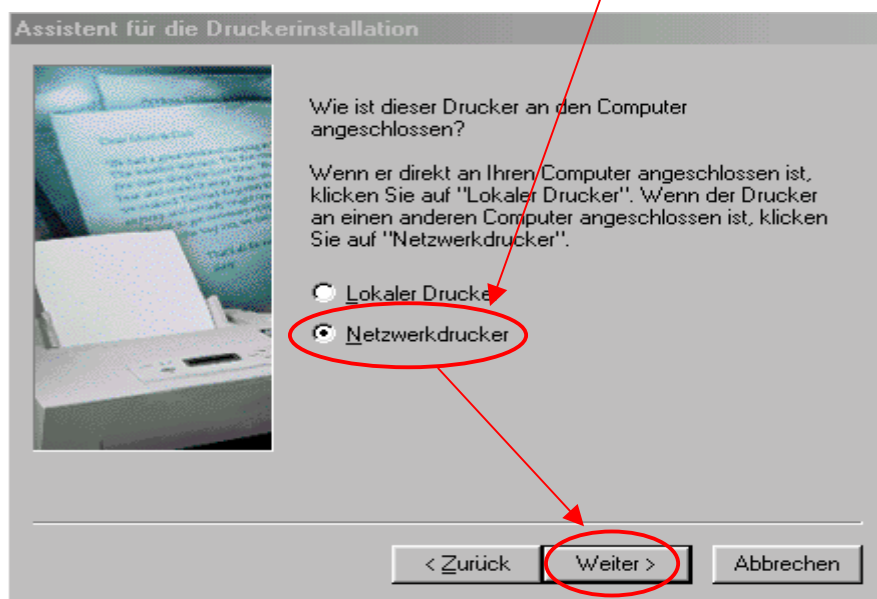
Assistent für die Druckerinstallation

Wie ist dieser Drucker an den Computer angeschlossen?

Wenn er direkt an Ihren Computer angeschlossen ist, klicken Sie auf "Lokaler Drucker". Wenn der Drucker an einen anderen Computer angeschlossen ist, klicken Sie auf "Netzwerkdrucker".

Lokaler Drucker

Netzwerkdrucker

< Zurück

Weiter >

Abbrechen